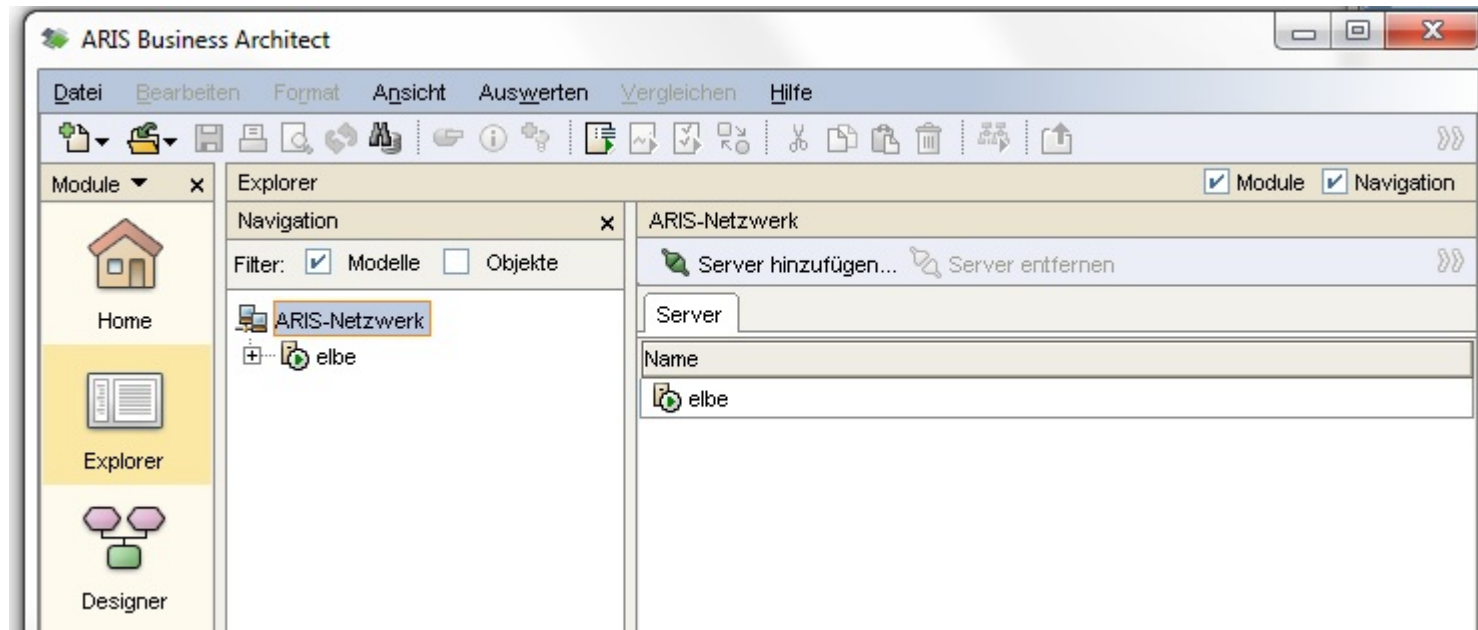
ARIS Business Architect

Datei Bearbeiten Format Ansicht Auswerten Vergleichen Hilfe

Module ▼ ×

Home

Explorer

Designer

Explorer

Module Navigation

Navigation ×

Filter: Modelle Objekte

ARIS-Netzwerk

elbe

ARIS-Netzwerk

Server hinzufügen... Server entfernen

Server

| Name |
|---|
| elbe |